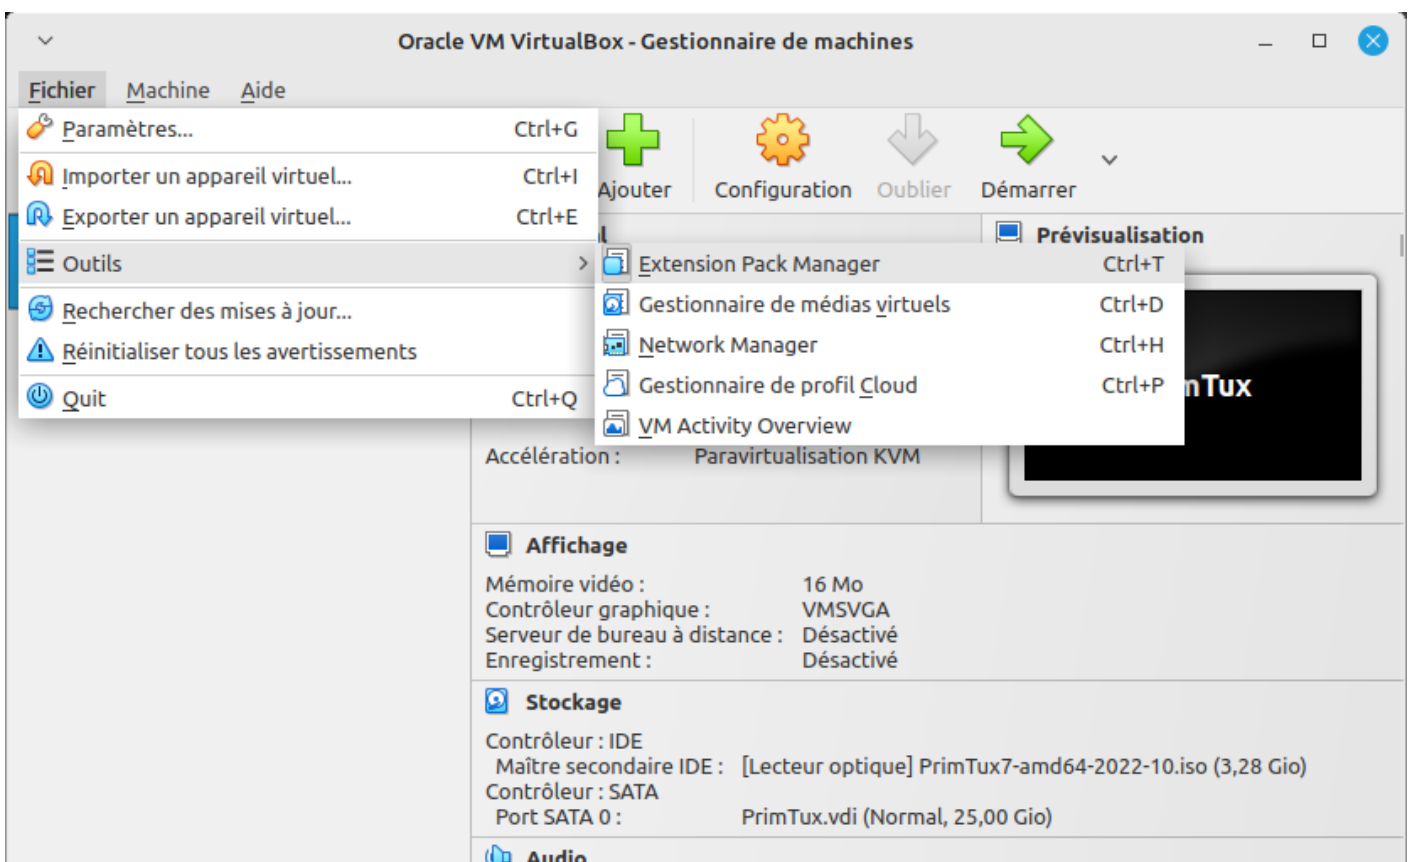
Oracle VM VirtualBox - Gestionnaire de machines

Fichier Machine Aide

Paramètres... Ctrl+G
Importer un appareil virtuel... Ctrl+I
Exporter un appareil virtuel... Ctrl+E
Outils
Rechercher des mises à jour...
Réinitialiser tous les avertissements
Quit Ctrl+Q

Ajouter Configuration Oublier Démarrer

Extension Pack Manager Ctrl+T
Gestionnaire de médias virtuels Ctrl+D
Network Manager Ctrl+H
Gestionnaire de profil Cloud Ctrl+P
VM Activity Overview

Prévisualisation

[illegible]nTux

Accélération : Paravirtualisation KVM

Affichage
Mémoire vidéo : 16 Mo
Contrôleur graphique : VMSVGA
Serveur de bureau à distance : Désactivé
Enregistrement : Désactivé

Stockage
Contrôleur : IDE
Maître secondaire IDE : [Lecteur optique] PrimTux7-amd64-2022-10.iso (3,28 Gio)
Contrôleur : SATA
Port SATA 0 : PrimTux.vdi (Normal, 25,00 Gio)

Audio